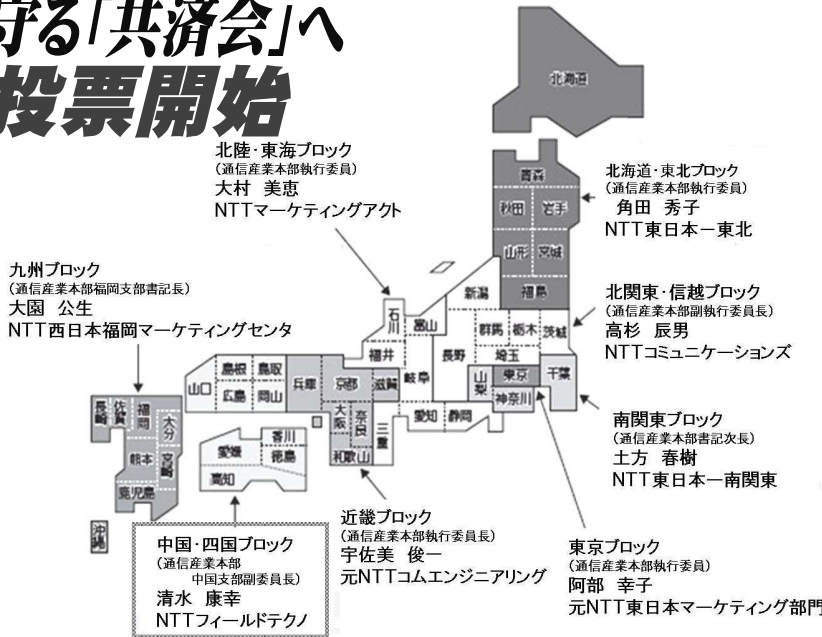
守る「共済会」へ
投票開始

北海道

北陸・東海ブロック
（通信産業本部執行委員）
大村　美恵
NTTマーケティングアクト

北海道・東北ブロック
（通信産業本部執行委員）
角田　秀子
NTT東日本ー東北

青森
秋田　岩手
山形　宮城
福島

九州ブロック
（通信産業本部福岡支部書記長）
大園　公生
NTT西日本福岡マーケティングセンタ

北関東・信越ブロック
（通信産業本部副執行委員長）
高杉　辰男
NTTコミュニケーションズ

新潟
石川　富山
福井
長野　群馬　栃木　茨城
埼玉
鳥根　鳥取
山口　広島　岡山
兵庫　京都　滋賀　岐阜
山梨　東京　千葉
神奈川
大阪　奈良
愛知　静岡
三重
和歌山
長崎　佐賀　福岡
大分
熊本　宮崎
鹿児島
愛媛　香川
徳島
高知
沖縄

南関東ブロック
（通信産業本部書記次長）
土方　春樹
NTT東日本ー南関東

近畿ブロック
（通信産業本部執行委員長）
宇佐美　俊一
元NTTコムエンジニアリング

中国・四国ブロック
（通信産業本部
中国支部副委員長）
清水　康幸
NTTフィールドテクノ

東京ブロック
（通信産業本部執行委員）
阿部　幸子
元NTT東日本マーケティング部門